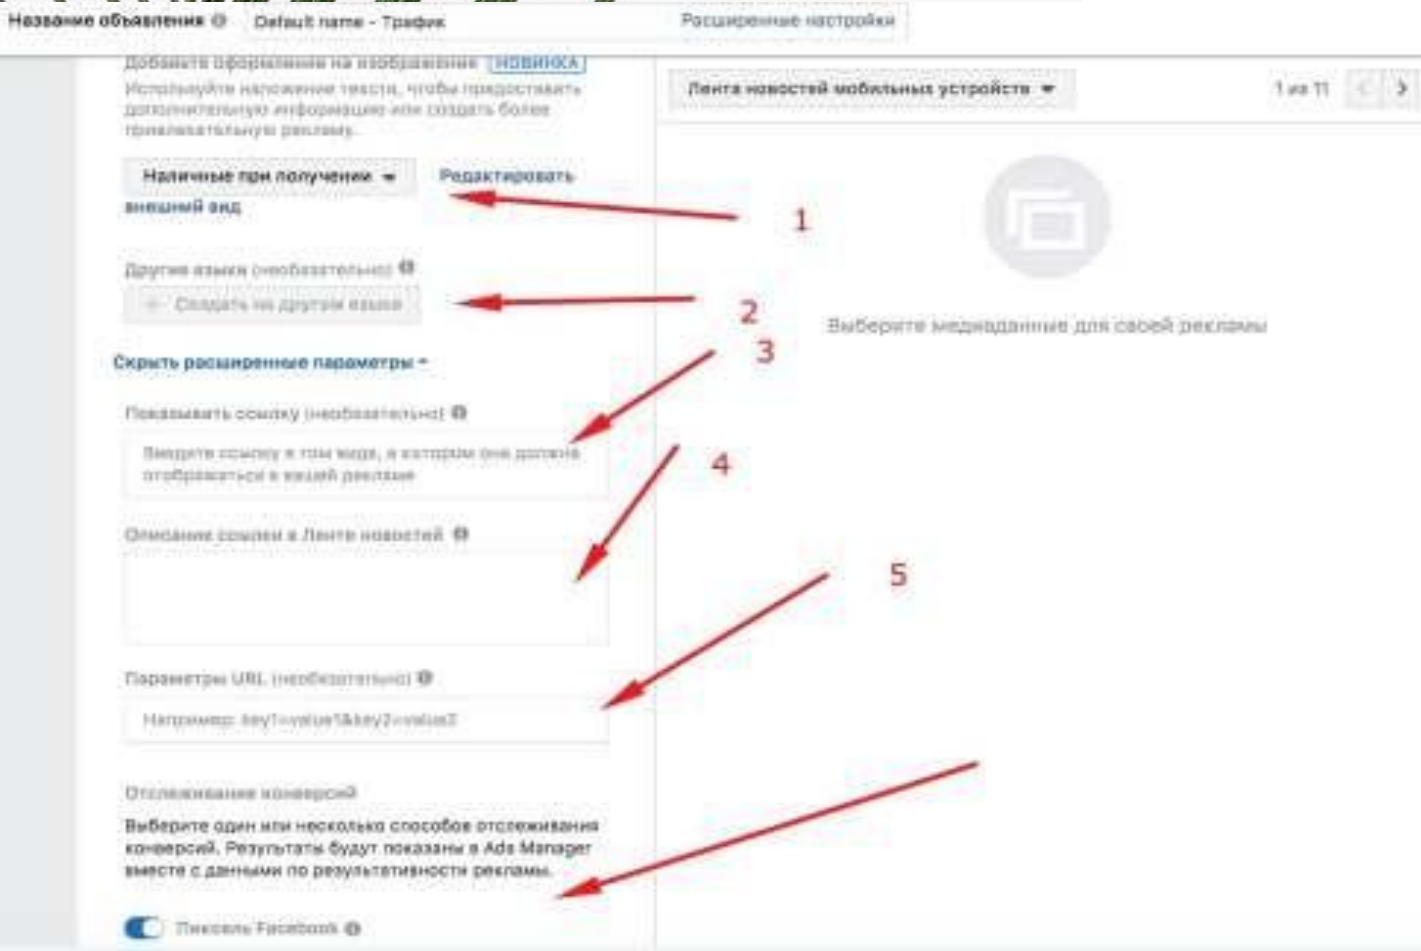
Название объявления Default name - Трафик Расширенные настройки

Добавьте оформление на изображение НОВИНКА
Используйте наложение текста, чтобы предоставить дополнительную информацию или создать более привлекательную рекламу.

Наличные при получении Редактировать внешний вид

1

Другие языки (необязательно)
+ Создать на других языках

2

Скрыть расширенные параметры

3

Показывать ссылку (необязательно)
Введите ссылку в том виде, в котором она должна отображаться в вашей рекламе

4

Описание ссылки в Ленте новостей

5

Параметры URL (необязательно)
Например: key1=value1&key2=value2

Отслеживание конверсий
Выберите один или несколько способов отслеживания конверсий. Результаты будут показаны в Ads Manager вместе с данными по результативности рекламы.

Пиксель Facebook

Лента новостей мобильных устройств 1 из 11

Выберите медиаданные для своей рекламы